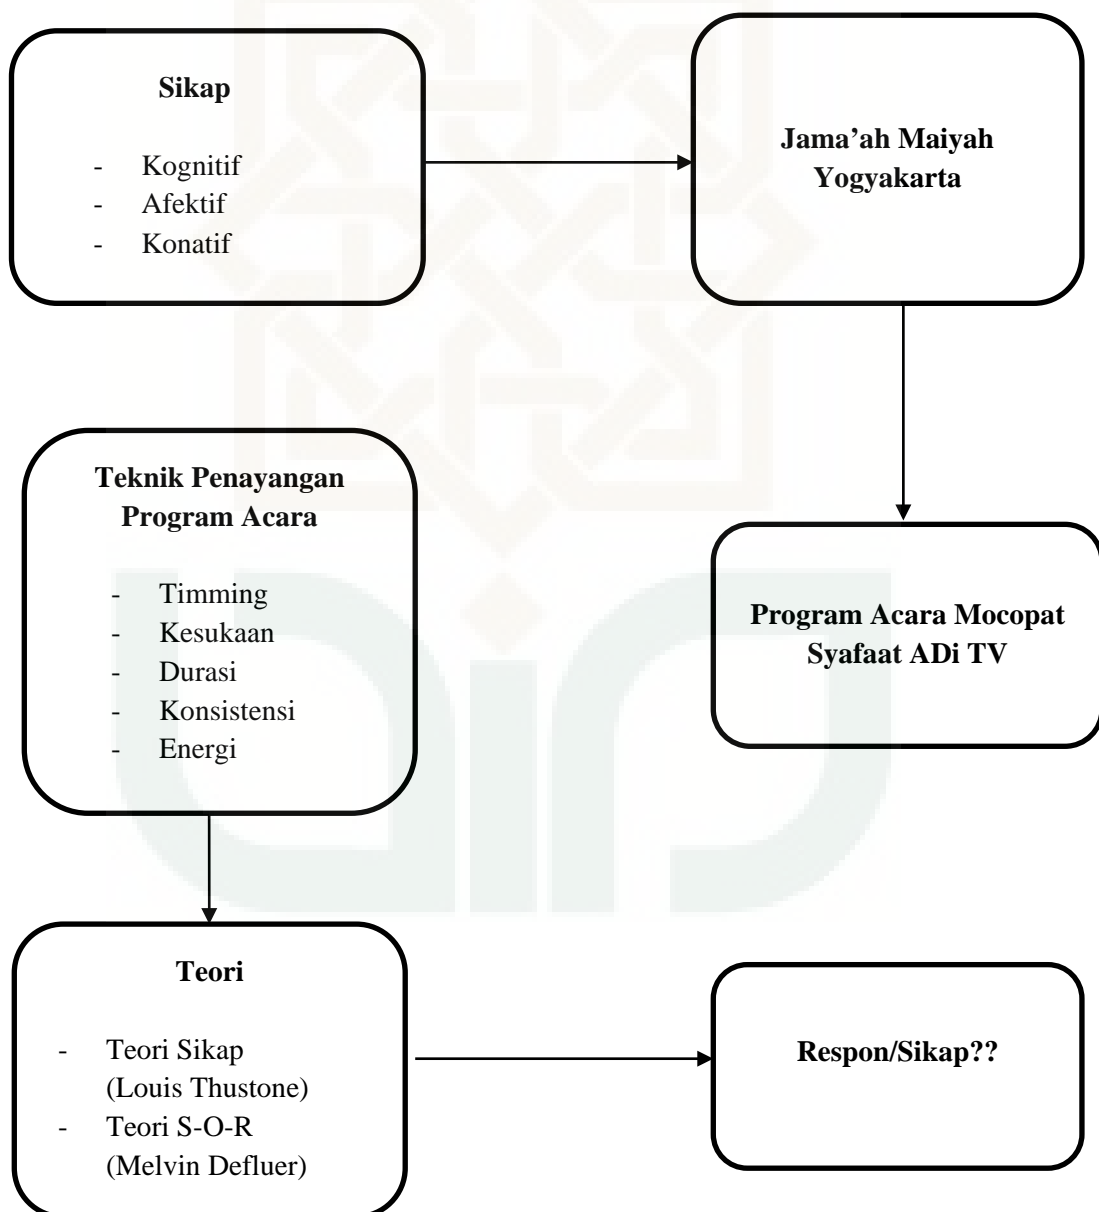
**Sikap**

- Kognitif
- Afektif
- Konatif

**Jama'ah Maiyah Yogyakarta**

**Teknik Penayangan Program Acara**

- Timming
- Kesukaan
- Durasi
- Konsistensi
- Energi

**Program Acara Mocopat Syafaat ADi TV**

**Teori**

- Teori Sikap (Louis Thustone)
- Teori S-O-R (Melvin Defluer)

**Respon/Sikap??**